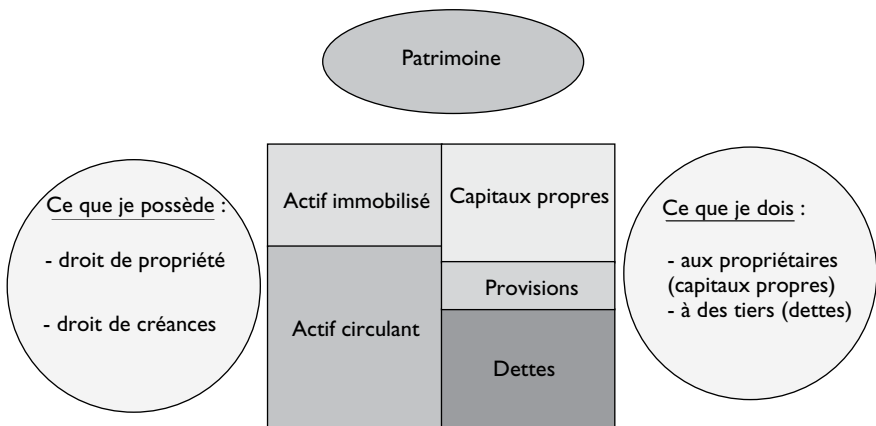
Patrimoine

Ce que je possède :

- droit de propriété

- droit de créances

| Actif immobilisé | Capitaux propres |
|---|---|
| Actif circulant | Provisions |
| | Dettes |

Ce que je dois :

- aux propriétaires (capitaux propres)
- à des tiers (dettes)